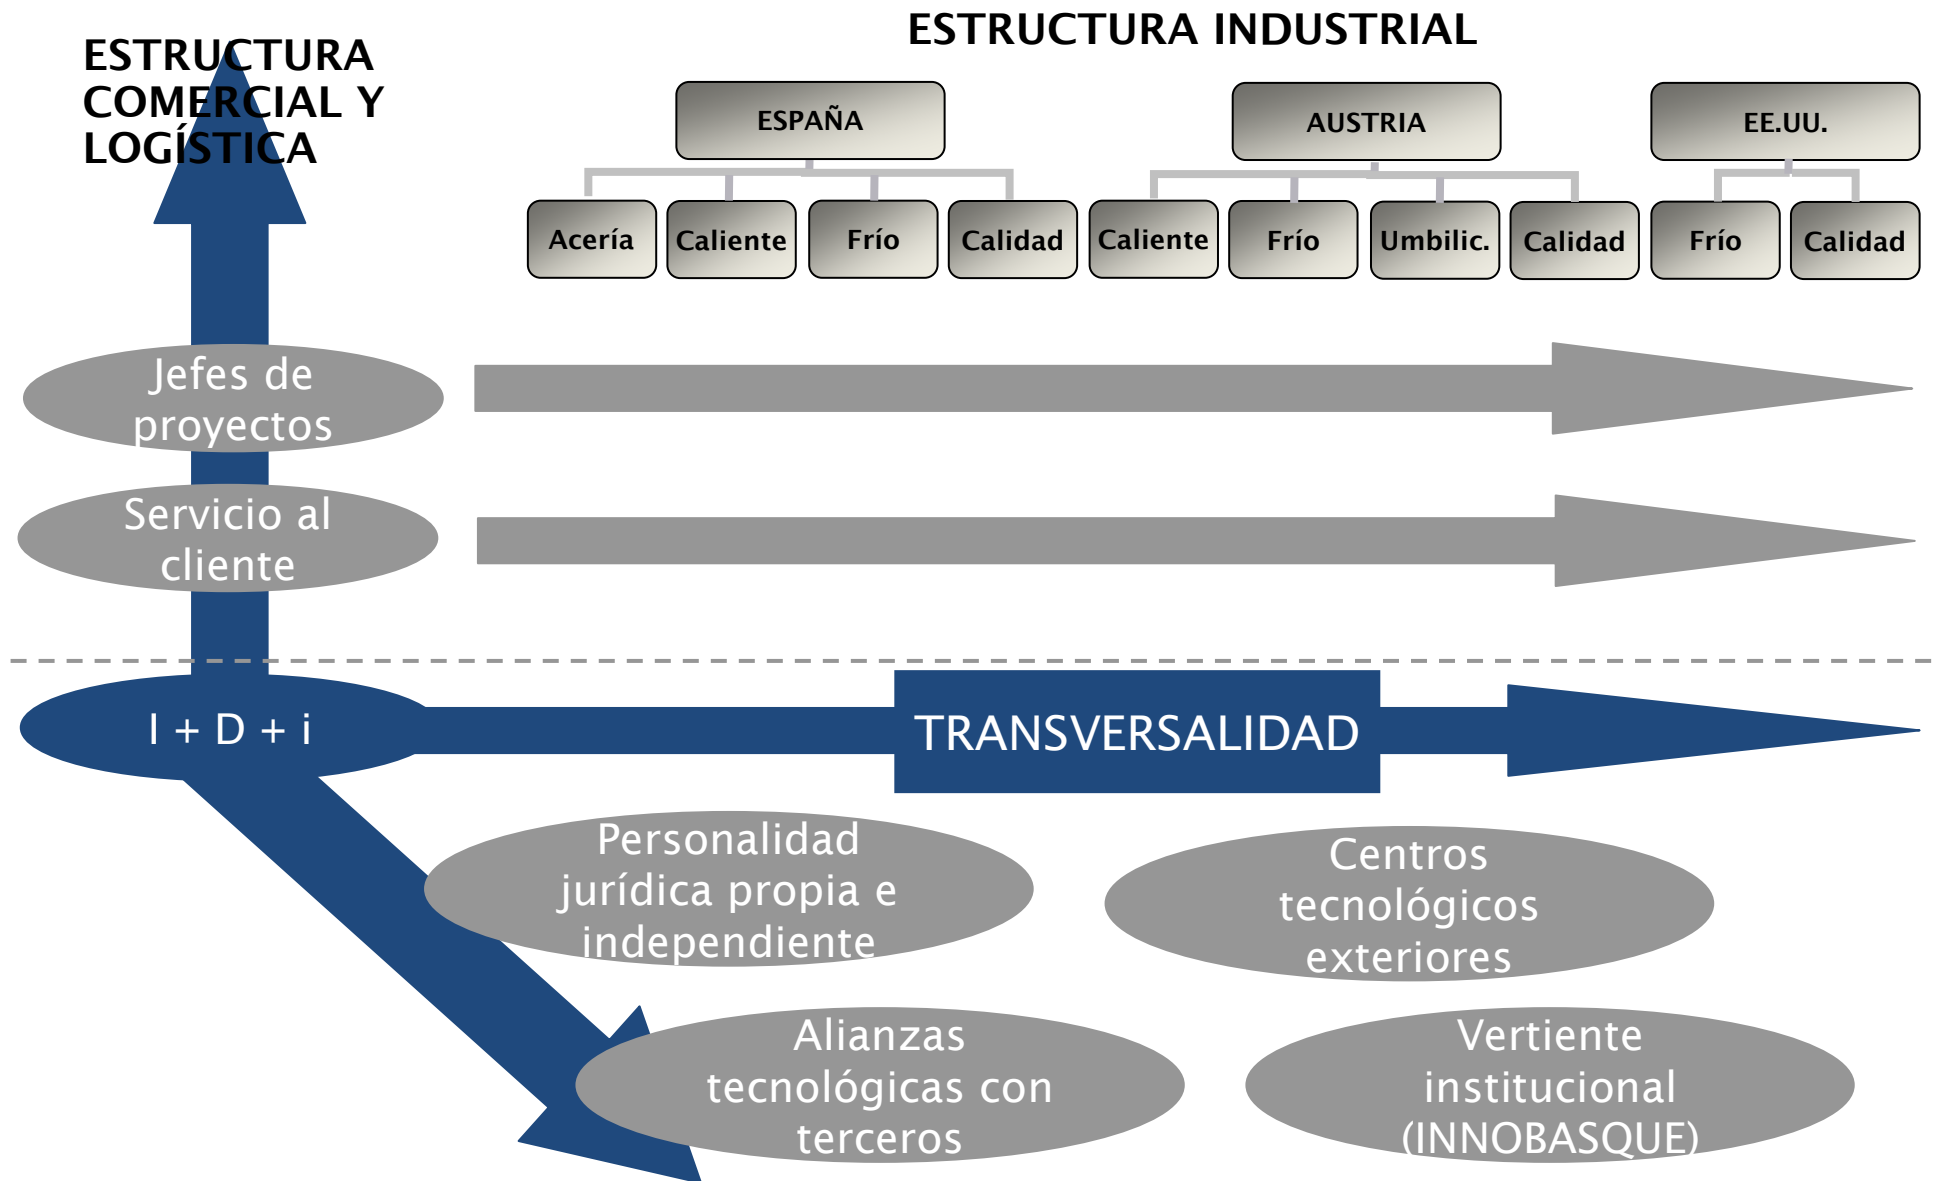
ESTRUCTURA COMERCIAL Y LOGÍSTICA

ESTRUCTURA INDUSTRIAL

ESPAÑA

Acería

Caliente

Frío

Calidad

AUSTRIA

Caliente

Frío

Umbilic.

Calidad

EE.UU.

Frío

Calidad

Jefes de proyectos

Servicio al cliente

I + D + i

TRANSVERSALIDAD

Personalidad jurídica propia e independiente

Centros tecnológicos exteriores

Alianzas tecnológicas con terceros

Vertiente institucional (INNOBASQUE)